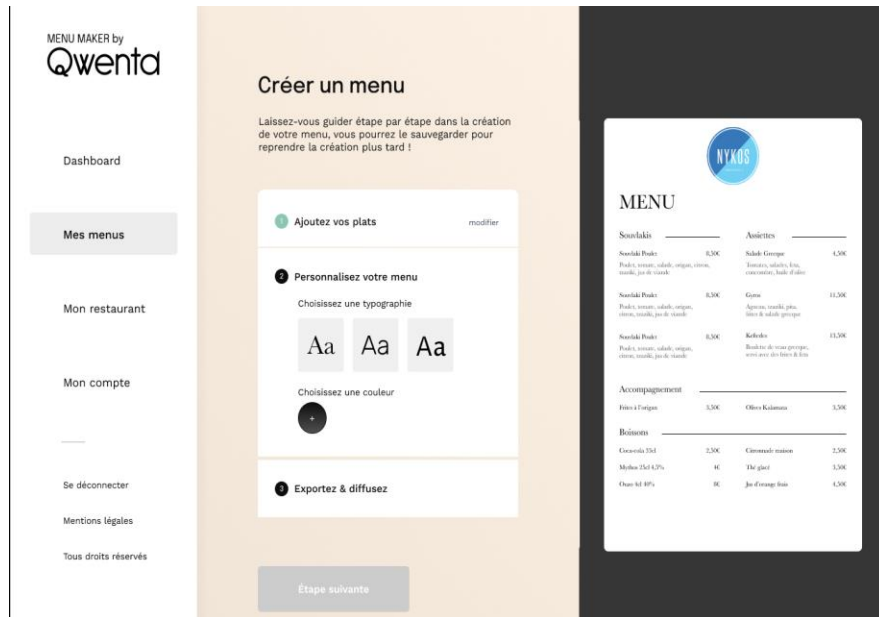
MENU MAKER by
Qwenta

Dashboard

Mes menus

Mon restaurant

Mon compte

Se déconnecter

Mentions légales

Tous droits réservés

Créer un menu

Laissez-vous guider étape par étape dans la création de votre menu, vous pourrez le sauvegarder pour reprendre la création plus tard !

1 Ajoutez vos plats modifier

2 Personnalisez votre menu

Choisissez une typographie

Aa Aa Aa

Choisissez une couleur

+

3 Exportez & diffusez

Étape suivante

NYKOS

MENU

Souvlakis

Souvlaki Poulet 8,50€
Poulet, tomate, salade, origan, citron, tzaziki, jus de viande

Souvlaki Poulet 8,50€
Poulet, tomate, salade, origan, citron, tzaziki, jus de viande

Souvlaki Poulet 8,50€
Poulet, tomate, salade, origan, citron, tzaziki, jus de viande

Assiettes

Salade Grecque 4,50€
Tomates, salades, feta, concombre, huile d'olive

Gyros 11,50€
Agneau, tzaziki, pita, frites & salade grecque

Keftedes 13,50€
Boulette de veau grecque, servi avec des frites & feta

Accompagnement

Frites à l'origan 3,50€

Olives Kalamata 3,50€

Boissons

Coca-cola 33cl 2,50€

Mythos 25cl 4,5% 4€

Ouzo 4cl 40% 8€

Citronnade maison 2,50€

Thé glacé 3,50€

Jus d'orange frais 4,50€